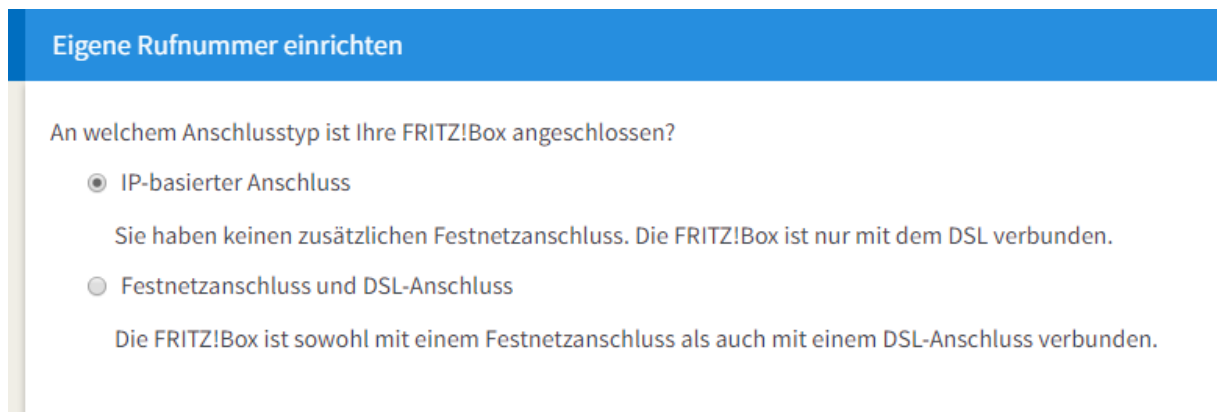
Eigene Rufnummer einrichten

An welchem Anschlusstyp ist Ihre FRITZ!Box angeschlossen?

IP-basierter Anschluss

Sie haben keinen zusätzlichen Festnetzanschluss. Die FRITZ!Box ist nur mit dem DSL verbunden.

Festnetzanschluss und DSL-Anschluss

Die FRITZ!Box ist sowohl mit einem Festnetzanschluss als auch mit einem DSL-Anschluss verbunden.